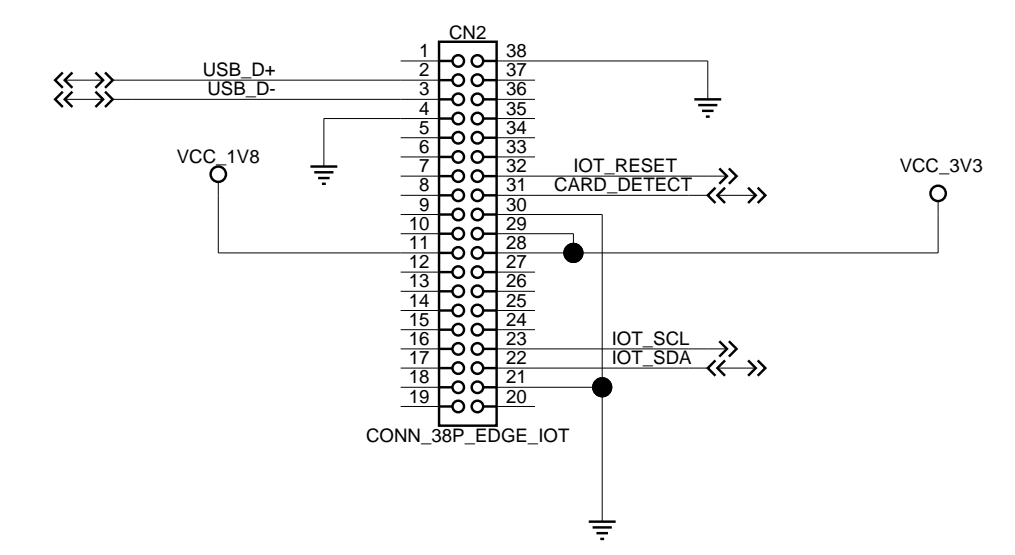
CN2

USB_D+
USB_D-

VCC_1V8

1
2
3
4
5
6
7
8
9
10
11
12
13
14
15
16
17
18
19

38
37
36
35
34
33
32
31
30
29
28
27
26
25
24
23
22
21
20

IOT_RESET
CARD_DETECT

VCC_3V3

IOT_SCL
IOT_SDA

CONN_38P_EDGE_IOT